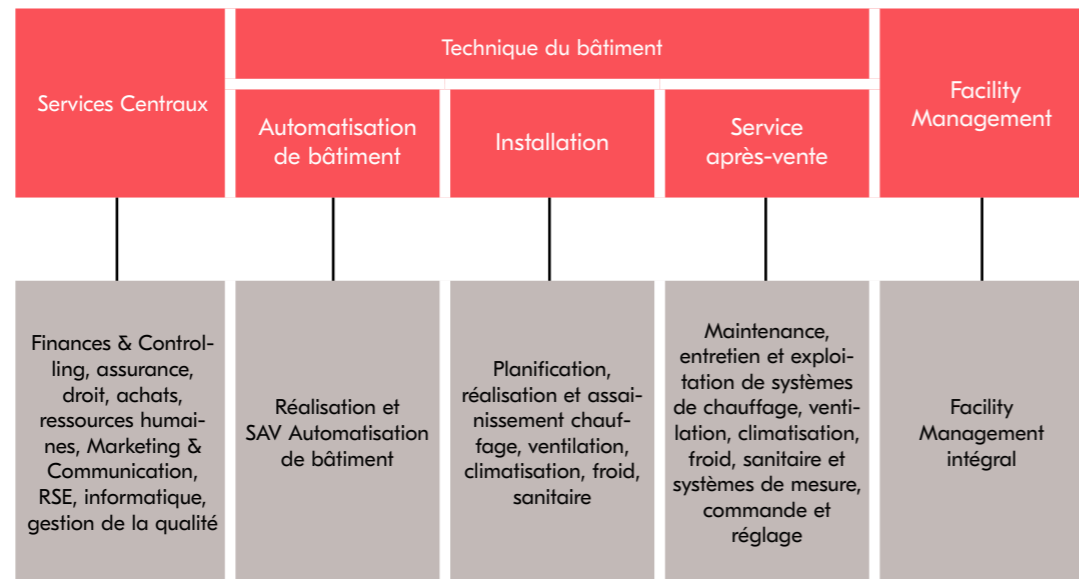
Services Centraux

Technique du bâtiment

Automatisation de bâtiment

Installation

Service après-vente

Facility Management

Finances & Controlling, assurance, droit, achats, ressources humaines, Marketing & Communication, RSE, informatique, gestion de la qualité

Réalisation et SAV Automatisation de bâtiment

Planification, réalisation et assainissement chauffage, ventilation, climatisation, froid, sanitaire

Maintenance, entretien et exploitation de systèmes de chauffage, ventilation, climatisation, froid, sanitaire et systèmes de mesure, commande et réglage

Facility Management intégral